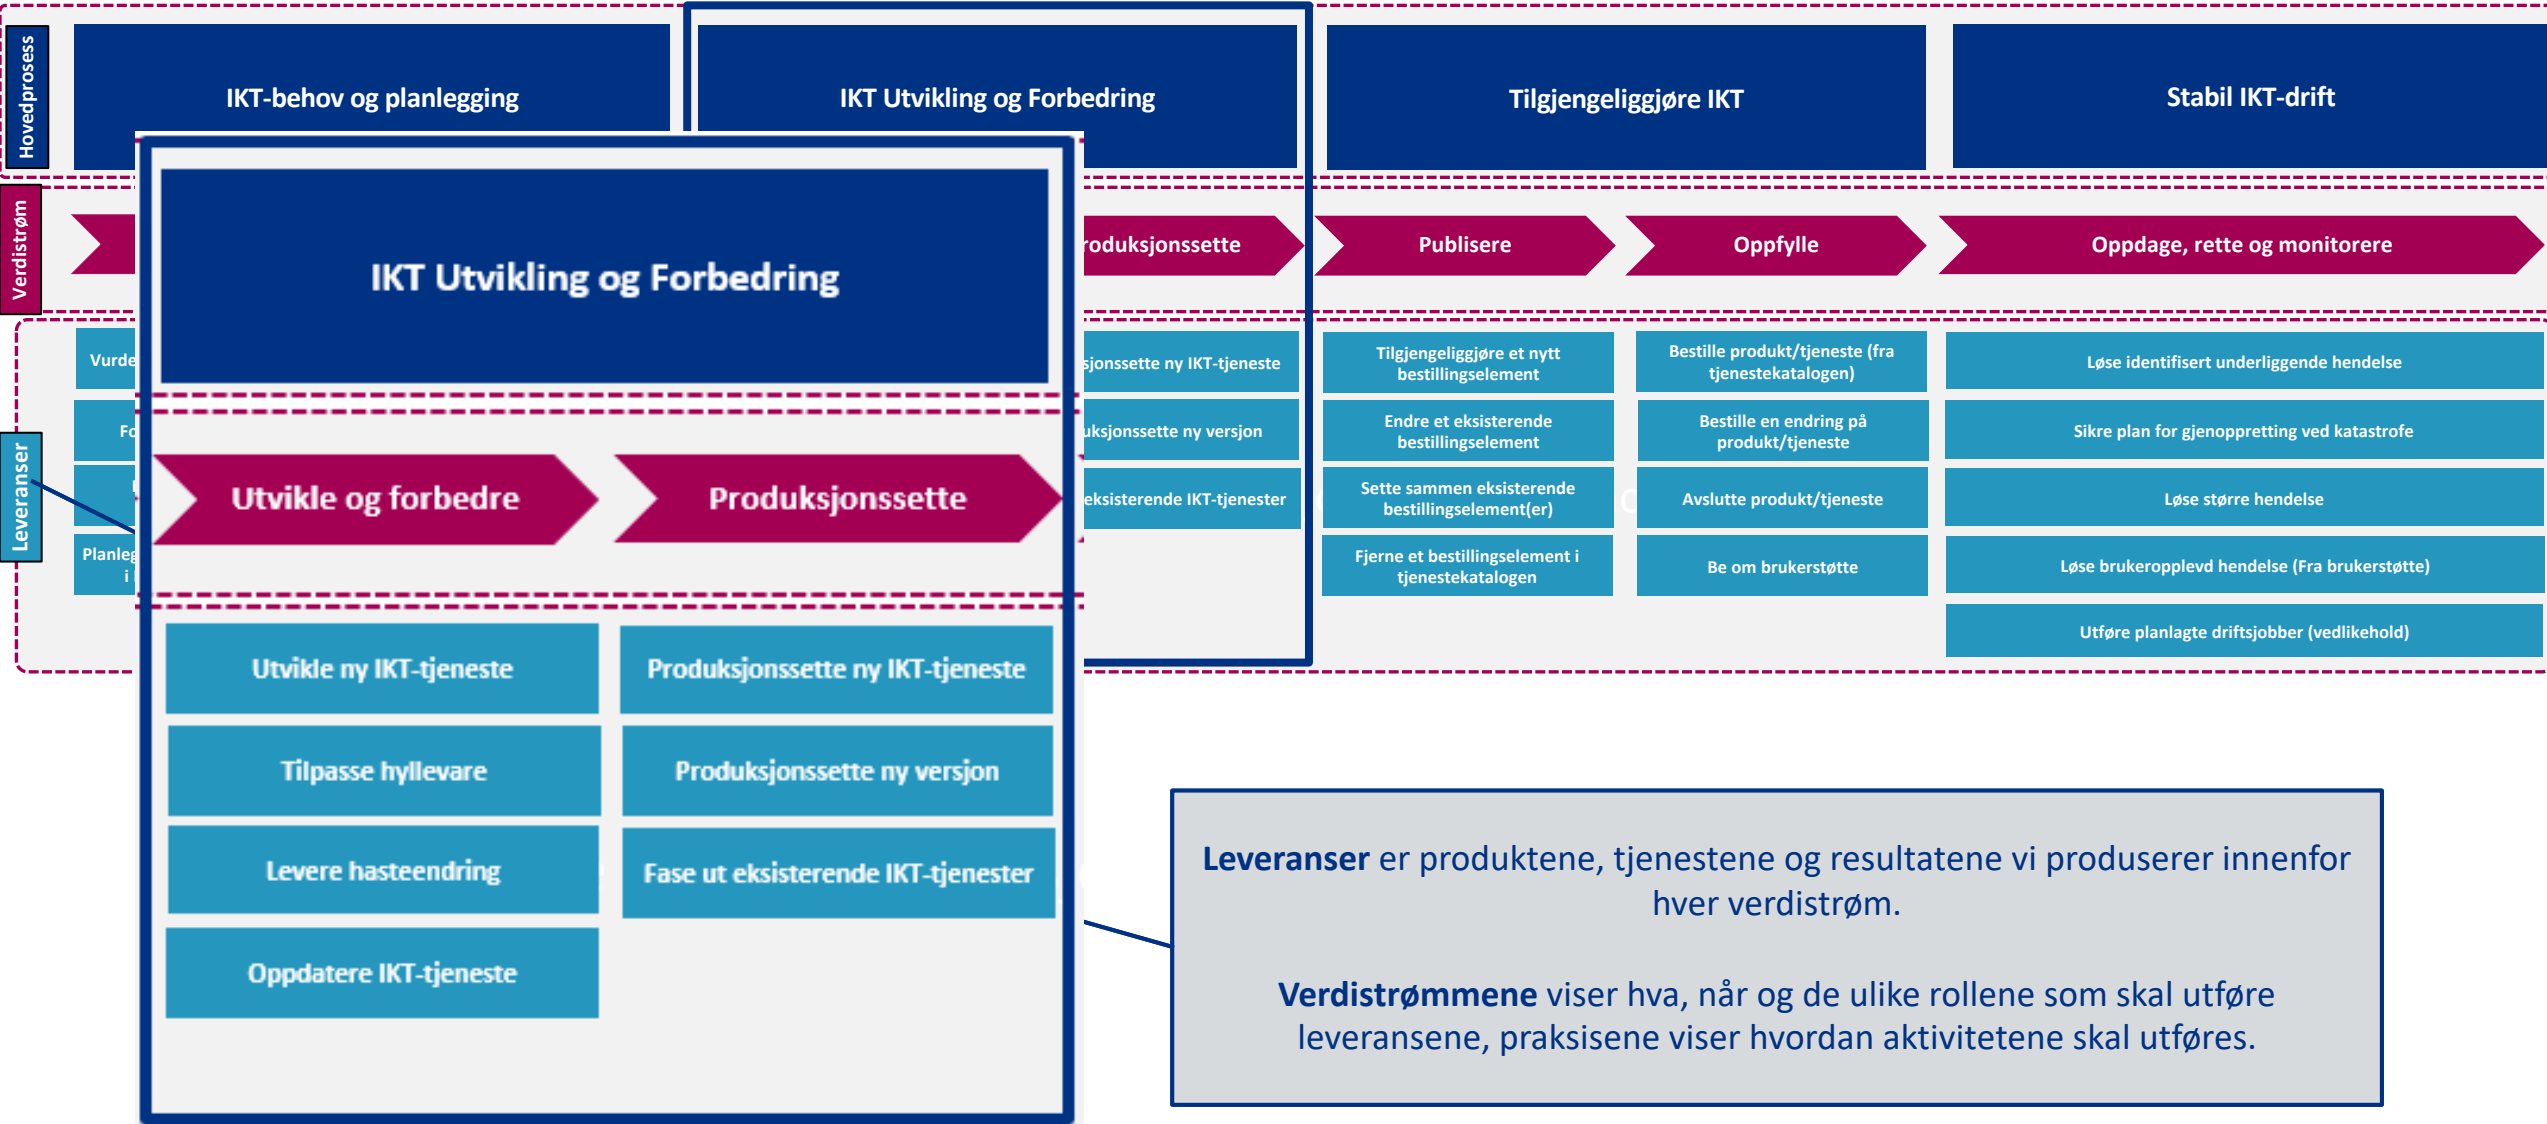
Hovedprosess

IKT-behov og planlegging

IKT Utvikling og Forbedring

Tilgjengeliggjøre IKT

Stabil IKT-drift

Verdistrøm

roduksjonssette

Publisere

Oppfylle

Oppdage, rette og monitorere

Leveranser

Vurde

Fo

Planleg i

sjonssette ny IKT-tjeneste

uksjonssette ny versjon

eksisterende IKT-tjenester

Tilgjengeliggjøre et nytt bestillingselement

Endre et eksisterende bestillingselement

Sette sammen eksisterende bestillingselement(er)

Fjerne et bestillingselement i tjenestekatalogen

Bestille produkt/tjeneste (fra tjenestekatalogen)

Bestille en endring på produkt/tjeneste

Avslutte produkt/tjeneste

Be om brukerstøtte

Løse identifisert underliggende hendelse

Sikre plan for gjenoppretting ved katastrofe

Løse større hendelse

Løse brukeropplevd hendelse (Fra brukerstøtte)

Utføre planlagte driftsjobber (vedlikehold)

IKT Utvikling og Forbedring

Utvikle og forbedre

Produksjonssette

Utvikle ny IKT-tjeneste

Produksjonssette ny IKT-tjeneste

Tilpasse hyllevare

Produksjonssette ny versjon

Levere hasteendring

Fase ut eksisterende IKT-tjenester

Oppdatere IKT-tjeneste

**Leveranser** er produktene, tjenestene og resultatene vi produserer innenfor hver verdistrøm.

**Verdistrømmene** viser hva, når og de ulike rollene som skal utføre leveransene, praksisene viser hvordan aktivitetene skal utføres.